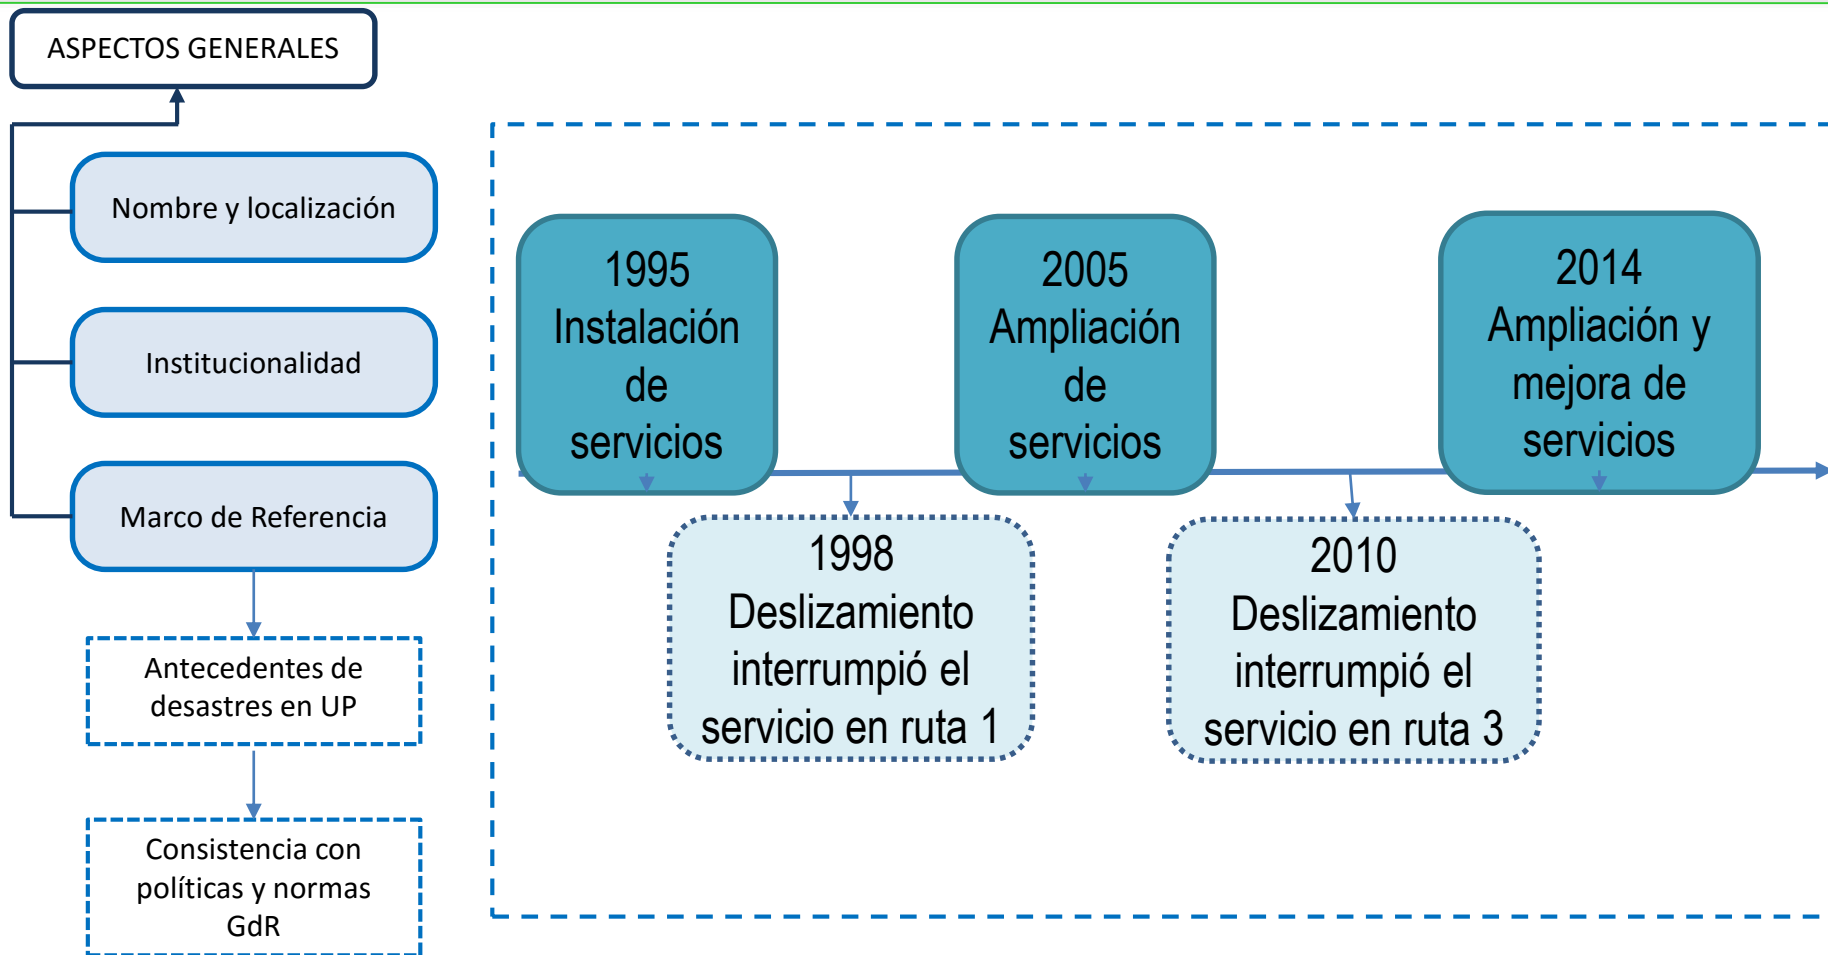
ASPECTOS GENERALES

Nombre y localización

Institucionalidad

Marco de Referencia

Antecedentes de desastres en UP

Consistencia con políticas y normas GdR

1995 Instalación de servicios

1998 Deslizamiento interrumpió el servicio en ruta 1

2005 Ampliación de servicios

2010 Deslizamiento interrumpió el servicio en ruta 3

2014 Ampliación y mejora de servicios